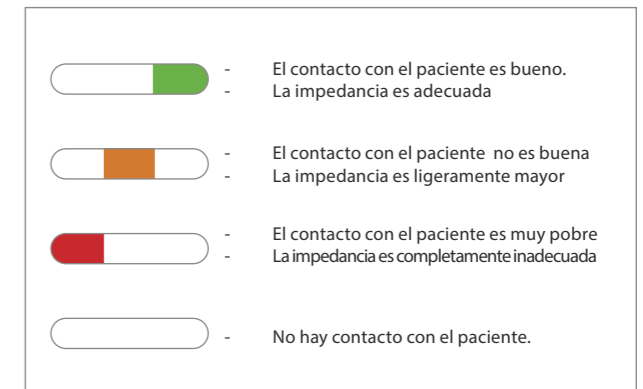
- El contacto con el paciente es bueno.
- La impedancia es adecuada

- El contacto con el paciente no es buena
- La impedancia es ligeramente mayor

- El contacto con el paciente es muy pobre
- La impedancia es completamente inadecuada

- No hay contacto con el paciente.